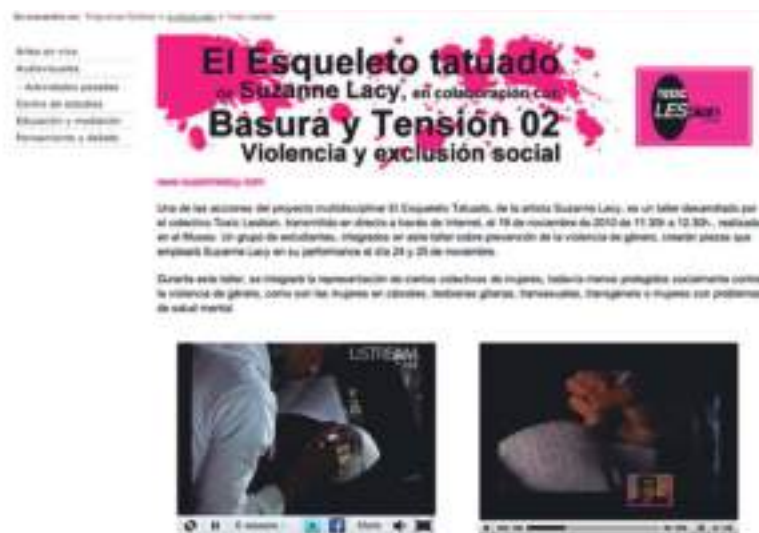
Se encuentra en: Programas Públicos > Audiovisuales > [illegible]

Artes en vivo
Audiovisuales
- Actividades pasadas
Centro de estudios
Educación y mediación
Pensamiento y debate

El Esqueleto tatuado
de Suzanne Lacy, en colaboración con
Basura y Tensión 02
Violencia y exclusión social

LES

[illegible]

Una de las acciones del proyecto multidisciplinar El Esqueleto Tatuado, de la artista Suzanne Lacy, es un taller desarrollado por el colectivo Toxic Lesbian, transmitido en directo a través de Internet, el 19 de noviembre de 2010 de 11.30h a 12.30h., realizado en el Museo. Un grupo de estudiantes, integrados en este taller sobre prevención de la violencia de género, crearán piezas que empleará Suzanne Lacy en su performance el día 24 y 25 de noviembre.

Durante este taller, se integrará la representación de ciertos colectivos de mujeres, todavía menos protegidos socialmente contra la violencia de género, como son las mujeres en cárceles, lesbianas gitanas, transexuales, transgénero o mujeres con problemas de salud mental.

USTREAM

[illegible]